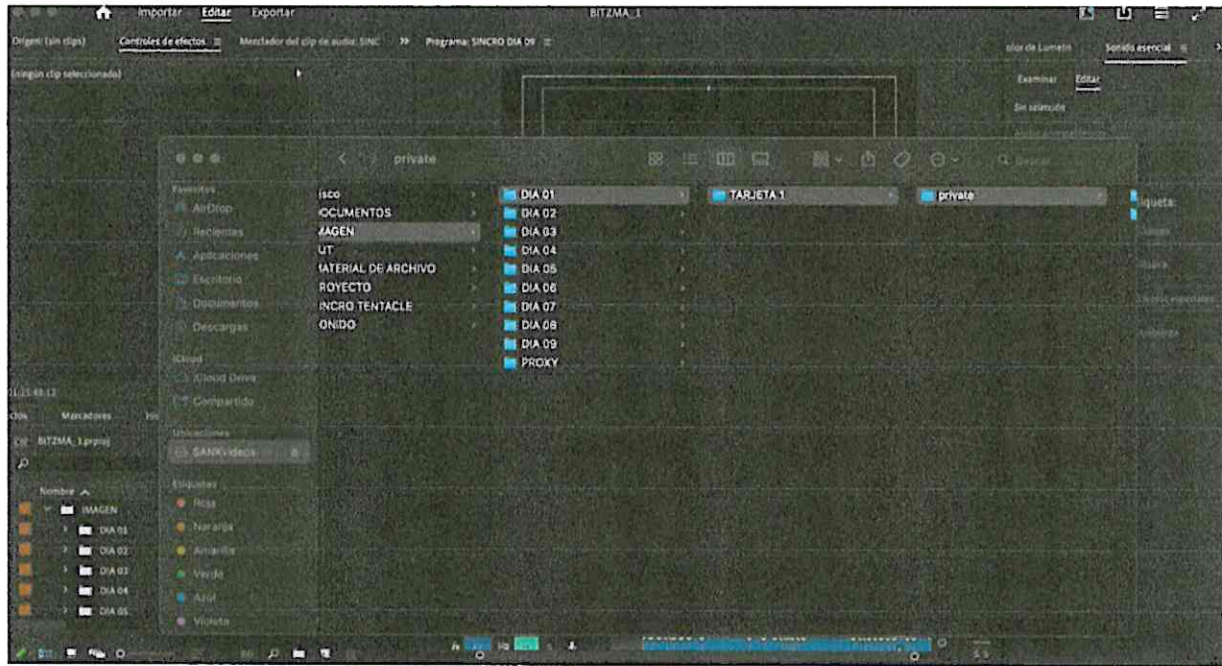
Importar Editar Exportar

BITZMA_1

Origen: (sin clips) Controles de efectos ≡ Mezclador del clip de audio: SINC >> Programa: SINCRO DIA 09 ≡

olor de Lumetri Sonido esencial ≡

(ningún clip seleccionado)

Examinar Editar

Sin selección

private

Favoritos

AirDrop

Recientes

Aplicaciones

Escritorio

Documentos

Descargas

iCloud

iCloud Drive

Compartido

Ubicaciones

SANKvideos

Etiquetas

Roja

Naranja

Amarillo

Verde

Azul

Violeta

isco

OCUMENTOS

MAGEN

UT

IATERIAL DE ARCHIVO

ROYECTO

INCRO TENTACLE

ONIDO

DIA 01

DIA 02

DIA 03

DIA 04

DIA 05

DIA 06

DIA 07

DIA 08

DIA 09

PROXY

TARJETA 1

private

iqueta:

Buscar

01:21:48:12

Marcadores

BITZMA_1.prproj

Nombre

IMAGEN

DIA 01

DIA 02

DIA 03

DIA 04

DIA 05